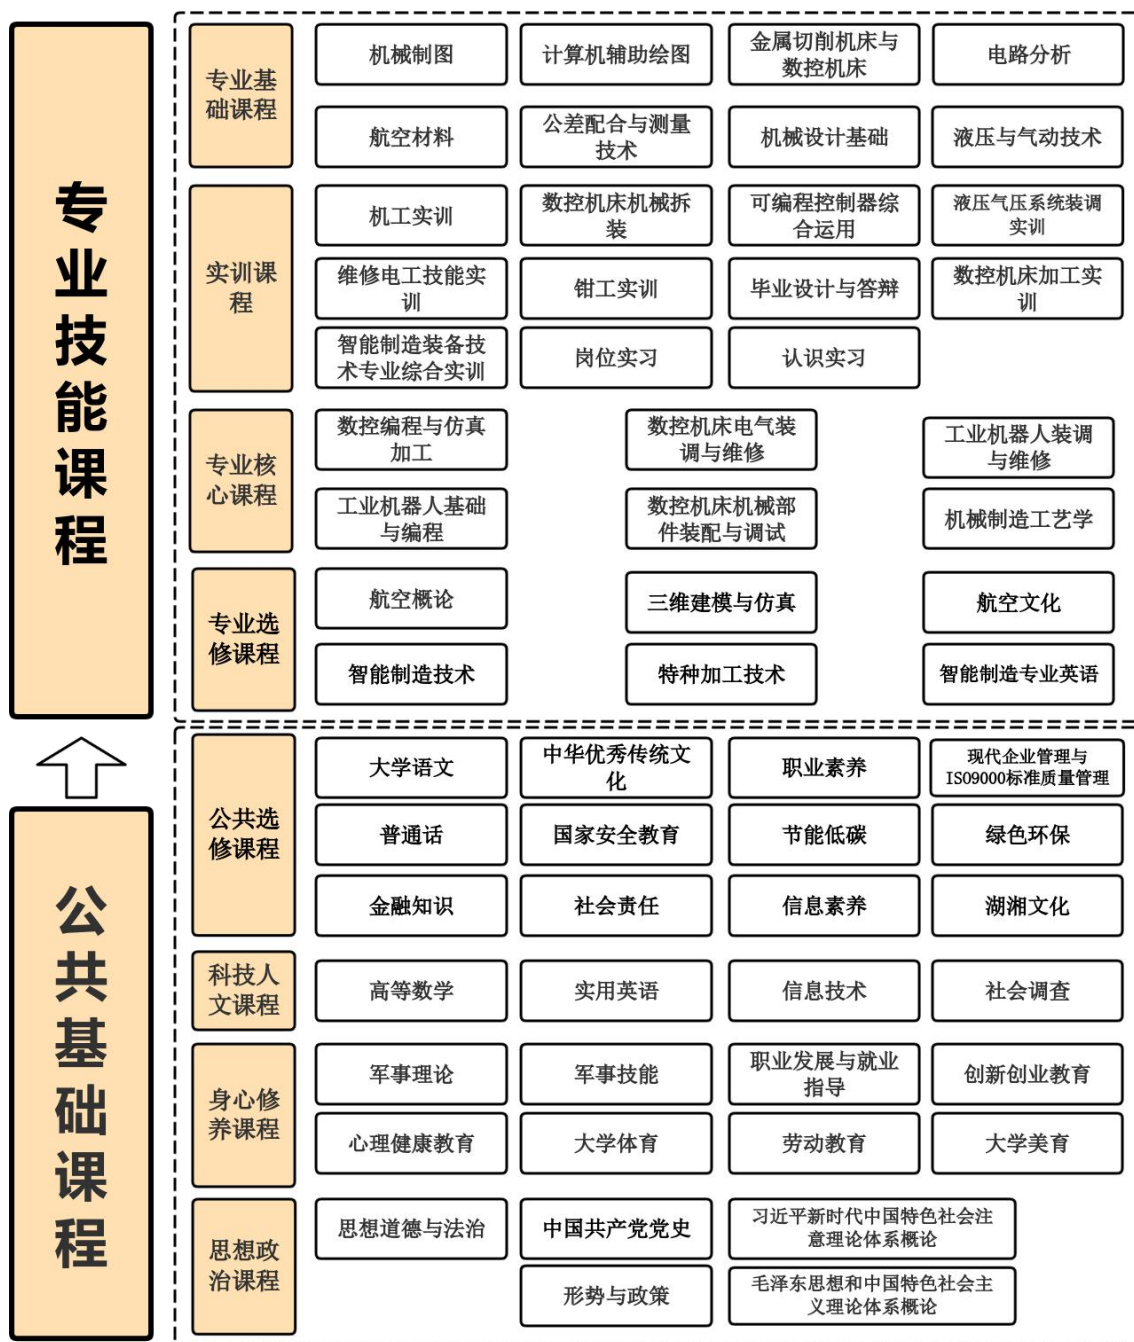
专业技能课程

专业基础课程
机械制图
计算机辅助绘图
金属切削机床与数控机床
电路分析
航空材料
公差配合与测量技术
机械设计基础
液压与气动技术

实训课程
机工实训
数控机床机械拆装
可编程控制器综合运用
液压气压系统装调实训
维修电工技能实训
钳工实训
毕业设计与答辩
数控机床加工实训
智能制造装备技术专业综合实训
岗位实习
认识实习

专业核心课程
数控编程与仿真加工
数控机床电气装调与维修
工业机器人装调与维修
工业机器人基础与编程
数控机床机械部件装配与调试
机械制造工艺学

专业选修课程
航空概论
三维建模与仿真
航空文化
智能制造技术
特种加工技术
智能制造专业英语

公共基础课程

公共选修课程
大学语文
中华优秀传统文化
职业素养
现代企业管理与IS09000标准质量管理
普通话
国家安全教育
节能低碳
绿色环保
金融知识
社会责任
信息素养
湖湘文化

科技人文课程
高等数学
实用英语
信息技术
社会调查

身心修养课程
军事理论
军事技能
职业发展与就业指导
创新创业教育
心理健康教育
大学体育
劳动教育
大学美育

思想政治课程
思想道德与法治
中国共产党党史
习近平新时代中国特色社会注意理论体系概论
形势与政策
毛泽东思想和中国特色社会主义理论体系概论